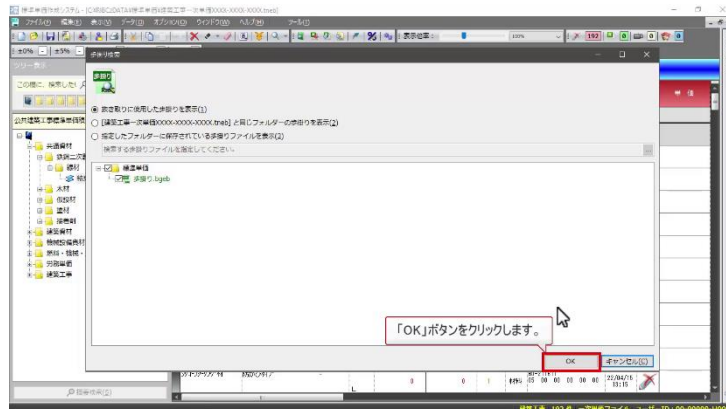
標準単価作成システム - [C:¥積算¥DATA¥標準単価¥建築工事一次単価XXXX-XXXX-XXXX.mex]
ファイル(F) 編集(E) 表示(V) データ(D) オプション(O) ウィンドウ(W) ヘルプ(H) ツール(T)
表示倍率 100% 192
ツリー表示
この欄に、検索したい
公共建築工事標準単価
共通資材
鉄筋・鉄骨
木材
仮設材
塗料
接着剤
建築資材
機械設備資材
燃料・機械・
労務単価
建築工事
歩掛り検索
歩掛り
前回取りに使用した歩掛りを表示(1)
[建築工事一次単価XXXX-XXXX-XXXX.tneb] と同じフォルダーの歩掛りを表示(2)
指定したフォルダーに保存されている歩掛りファイルを表示(3)
検索する歩掛りファイルを指定してください。
建築単価
歩掛り.bgeb
「OK」ボタンをクリックします。
OK
キャンセル(C)
22/04/15
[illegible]